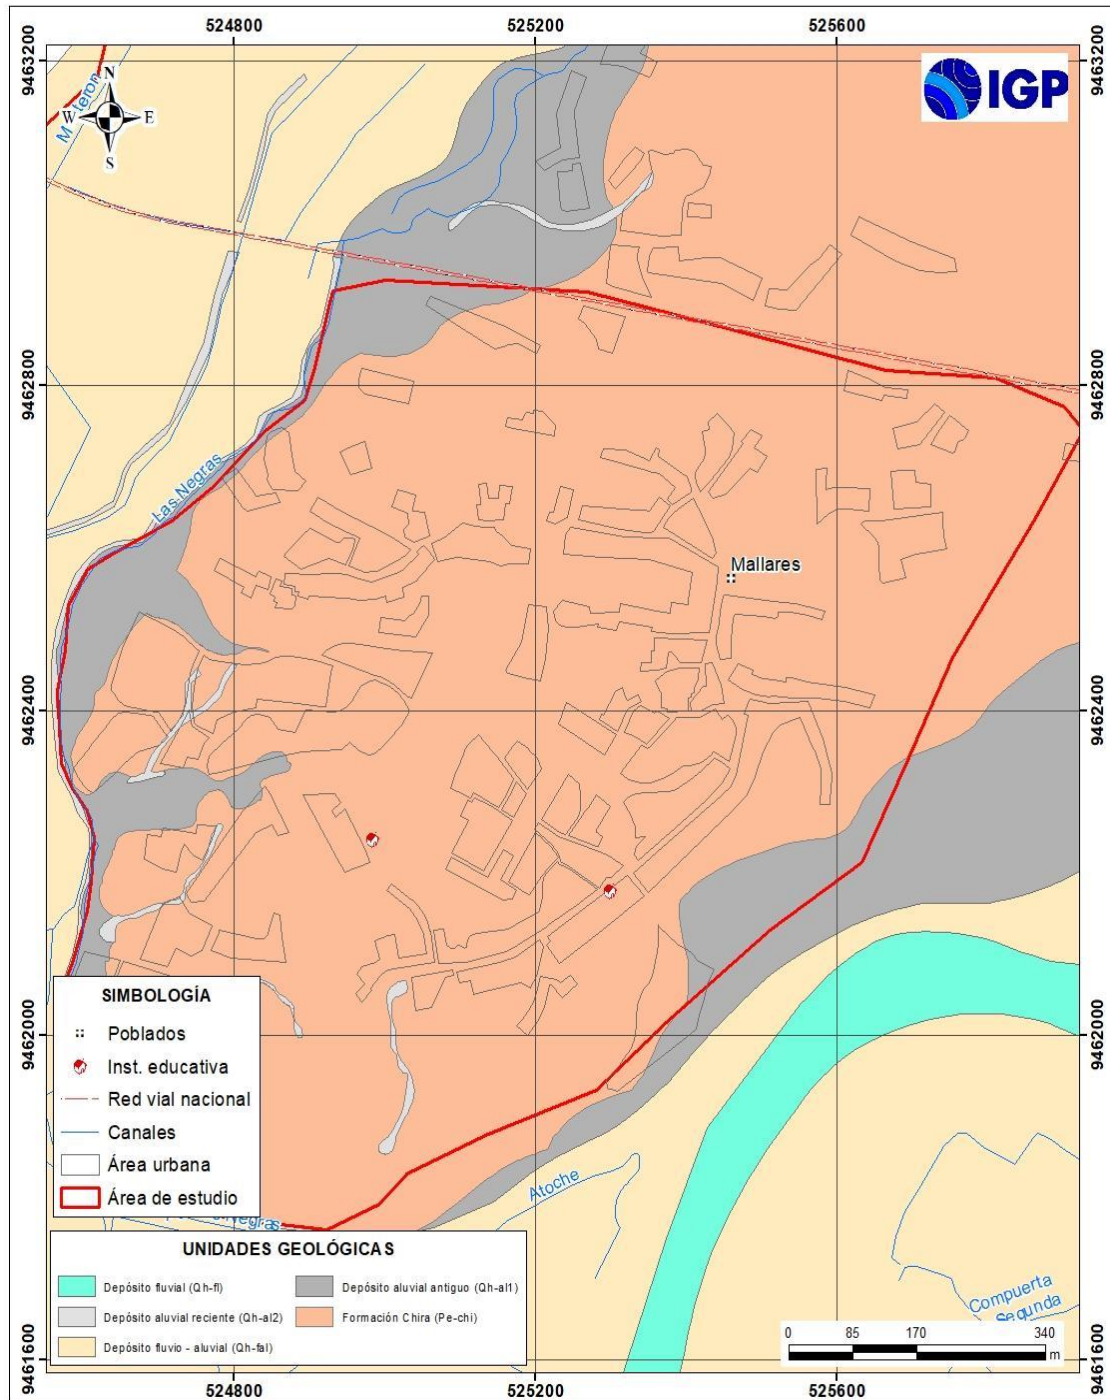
524800 525200 525600

9463200 9462800 9462400 9462000 9461600

9463200 9462800 9462400 9462000 9461600

IGP

N
W E
S

M. teron

Las Negras

Mallares

Atoche

Compuerta Segunda

Negras

SIMBOLOGÍA
Poblados
Inst. educativa
Red vial nacional
Canales
Área urbana
Área de estudio

UNIDADES GEOLÓGICAS
Depósito fluvial (Qh-fl)
Depósito aluvial antiguo (Qh-al1)
Depósito aluvial reciente (Qh-al2)
Formación Chira (Pe-chi)
Depósito fluvio - aluvial (Qh-fal)

0 85 170 340
m

524800 525200 525600